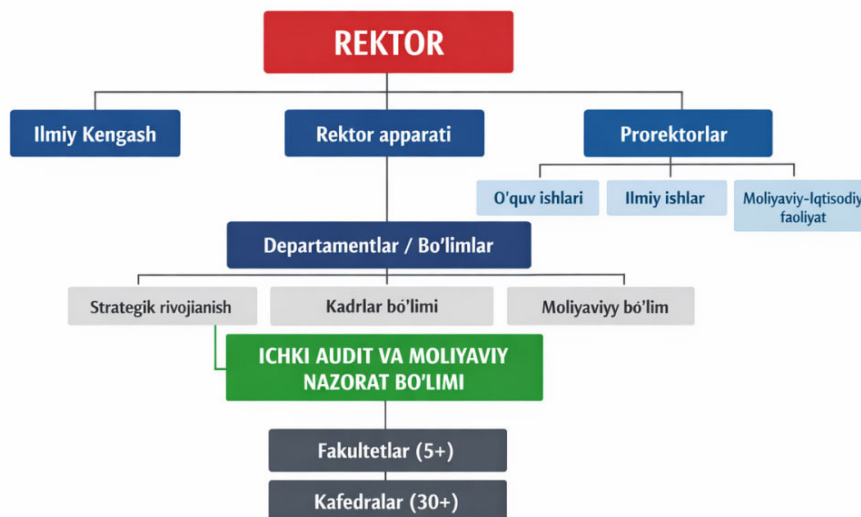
REKTOR

Ilmiy Kengash

Rektor apparati

Prorektorlar

O'quv ishlari

Ilmiy ishlar

Moliyaviy-Iqtisodiy faoliyat

Departamentlar / Bo'limlar

Strategik rivojianish

Kadrlar bó'limi

Moliyaviyy bó'lim

ICHKI AUDIT VA MOLIYAVIY NAZORAT BO'LIMI

Fakultetlar (5+)

Kafedralar (30+)